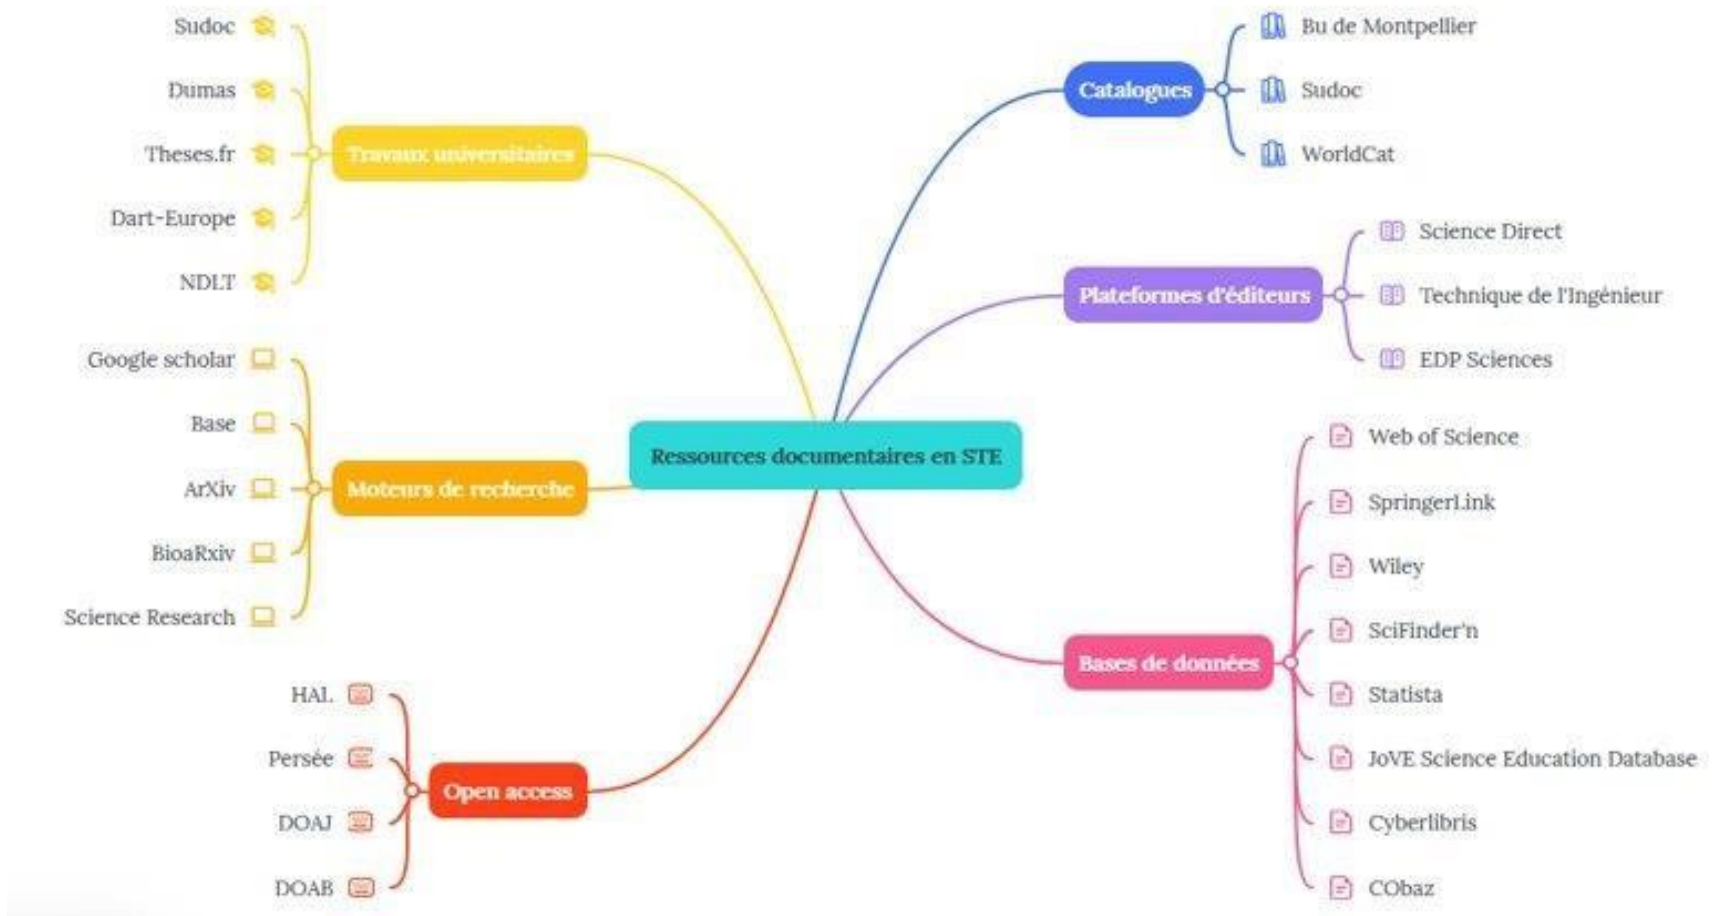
Ressources documentaires en STE

Travaux universitaires
Sudoc
Dumas
Theses.fr
Dart-Europe
NDLT

Moteurs de recherche
Google scholar
Base
ArXiv
BioaRxiv
Science Research

Open access
HAL
Persée
DOAJ
DOAB

Catalogues
Bu de Montpellier
Sudoc
WorldCat

Plateformes d'éditeurs
Science Direct
Technique de l'Ingénieur
EDP Sciences

Bases de données
Web of Science
SpringerLink
Wiley
SciFinder'n
Statista
JoVE Science Education Database
Cyberlibris
CObaz